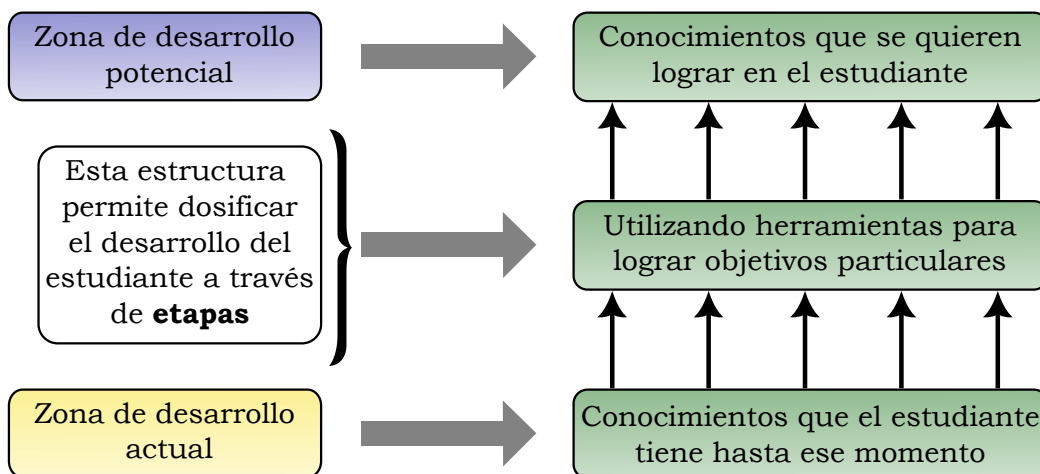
Zona de desarrollo potencial

Conocimientos que se quieren lograr en el estudiante

Esta estructura permite dosificar el desarrollo del estudiante a través de **etapas**

Utilizando herramientas para lograr objetivos particulares

Zona de desarrollo actual

Conocimientos que el estudiante tiene hasta ese momento